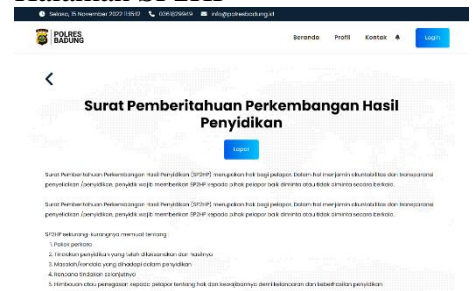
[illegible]

Selasa, 15 November 2022 11:51:17 0361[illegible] info@polresbadung.id

POLRES BADUNG

Beranda Profil Kontak Login

<

Surat Pemberitahuan Perkembangan Hasil Penyidikan

Lapor

Surat Pemberitahuan Perkembangan Hasil Penyidikan (SP2HP) merupakan hak bagi pelapor. Dalam hal menjamin akuntabilitas dan transparansi penyelidikan /penyidikan, penyidik wajib memberikan SP2HP kepada pihak pelapor baik diminta atau tidak diminta secara berkala.

Surat Pemberitahuan Perkembangan Hasil Penyidikan (SP2HP) merupakan hak bagi pelapor. Dalam hal menjamin akuntabilitas dan transparansi penyelidikan /penyidikan, penyidik wajib memberikan SP2HP kepada pihak pelapor baik diminta atau tidak diminta secara berkala.

SP2HP sekurang- kurangnya memuat tentang :
1. Pokok perkara
2. Tindakan penyidikan yang telah dilaksanakan dan hasilnya
3. Masalah/kendala yang dihadapi dalam penyidikan
4. Rencana tindakan selanjutnya
5. Himbauan atau penegasan kepada pelapor tentang hak dan kewajibannya demi kelancaran dan keberhasilan penyidikan